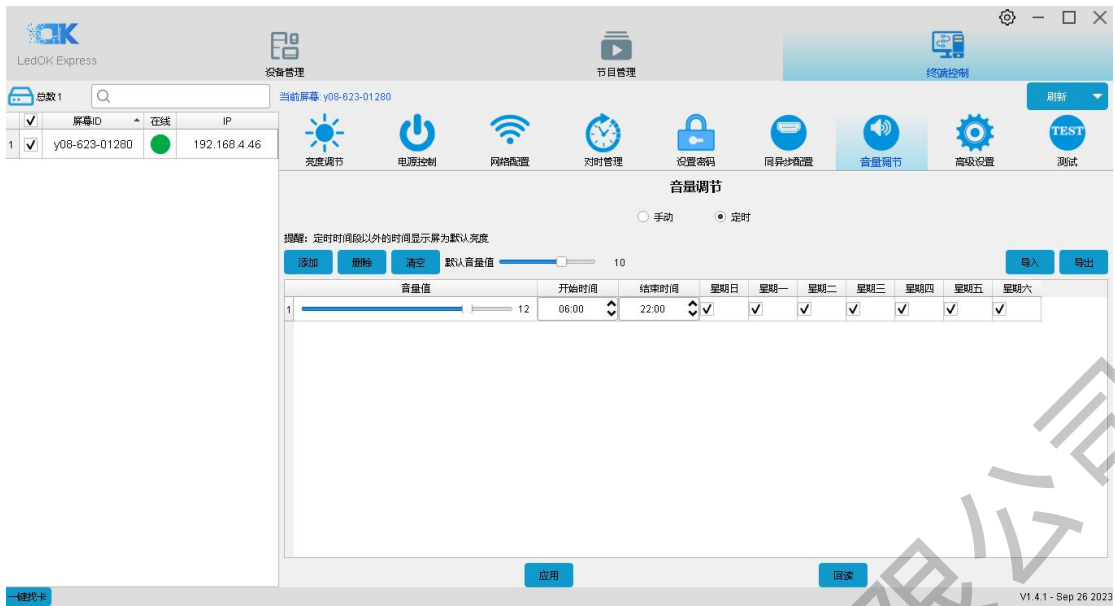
OK
LedOK Express

设备管理

节目管理

终端控制

总数 1

刷新

| | 屏幕ID | 在线 | IP |
|---|---|---|---|
| 1 ✓ | y08-623-01280 | | 192.168.4.46 |

当前屏幕: y08-623-01280

亮度调节 电源控制 网络配置 对时管理 设置密码 同异步配置 音量调节 高级设置 TEST 测试

音量调节

○ 手动 ◉ 定时

提醒：定时时间段以外的时间显示屏为默认亮度

添加 删除 清空 默认音量值 10

导入 导出

| | 音量值 | 开始时间 | 结束时间 | 星期日 | 星期一 | 星期二 | 星期三 | 星期四 | 星期五 | 星期六 |
|---|---|---|---|---|---|---|---|---|---|---|
| 1 | 12 | 06:00 | 22:00 | ✓ | ✓ | ✓ | ✓ | ✓ | ✓ | ✓ |

应用 回读

一键找卡

V1.4.1 - Sep 26 2023